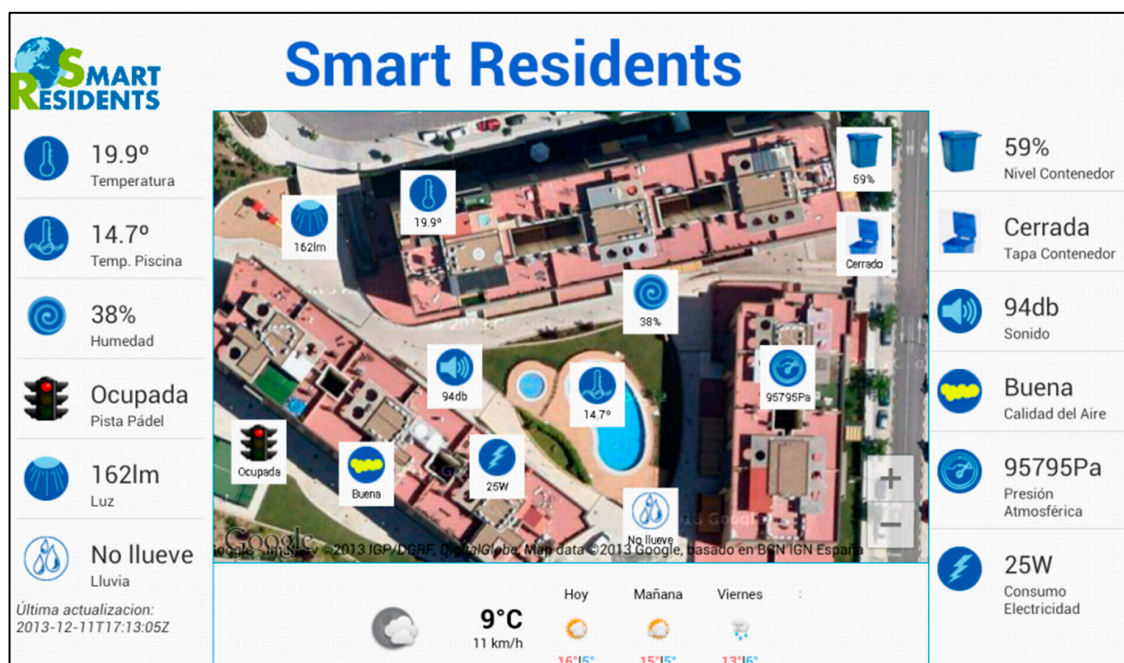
SMART RESIDENTS

Smart Residents

19.9º
Temperatura

14.7º
Temp. Piscina

38%
Humedad

Ocupada
Pista Pádel

162lm
Luz

No llueve
Lluvia

Última actualizacion:
2013-12-11T17:13:05Z

162lm
19.9º
69%
Cerrado
38%
94db
14.7º
95795Pa
Ocupada
Buena
25W
No llueve
+
−
Google Imagery ©2013 IGP/DGRF, DigitalGlobe, Map data ©2013 Google, basado en BCN IGN España

9°C
11 km/h

Hoy
16°|5°

Mañana
15°|5°

Viernes
13°|6°

59%
Nivel Contenedor

Cerrada
Tapa Contenedor

94db
Sonido

Buena
Calidad del Aire

95795Pa
Presión Atmosférica

25W
Consumo Electricidad